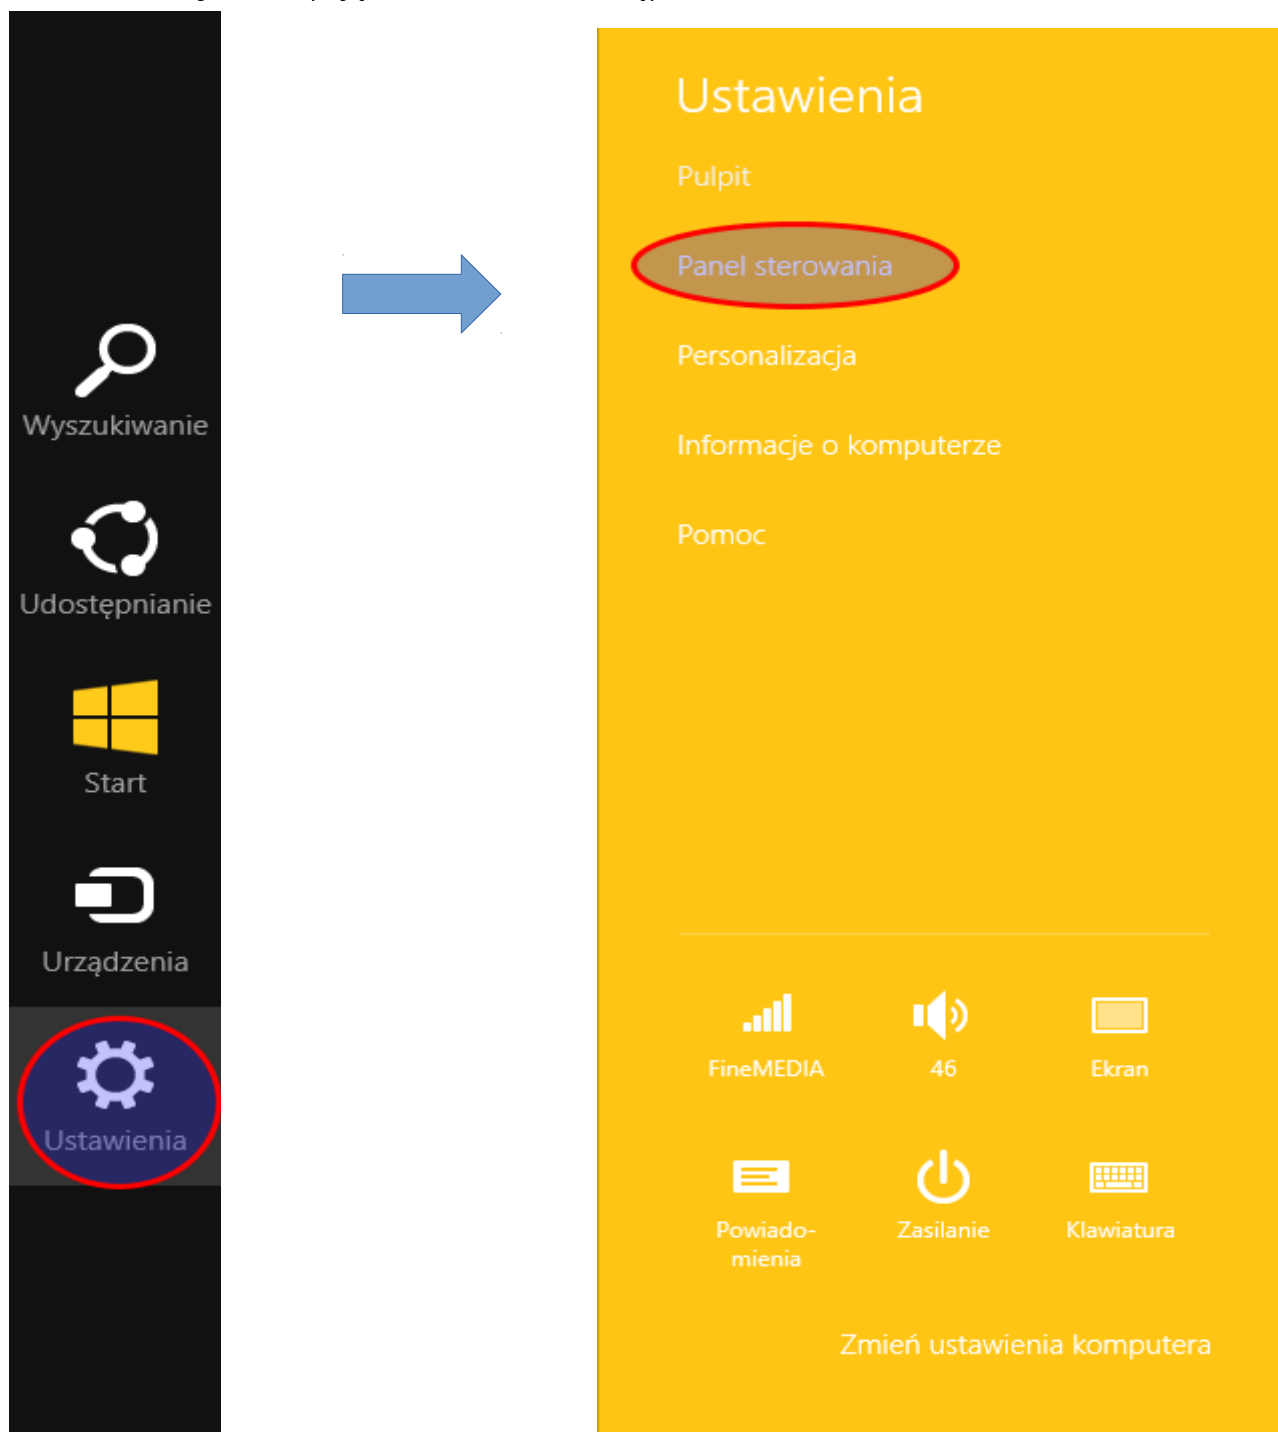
Wyszukiwanie

Udostępnianie

Start

Urządzenia

Ustawienia

Ustawienia

Pulpit

Panel sterowania

Personalizacja

Informacje o komputerze

Pomoc

FineMEDIA

46

Ekran

Powiadomienia

Zasilanie

Klawiatura

Zmień ustawienia komputera